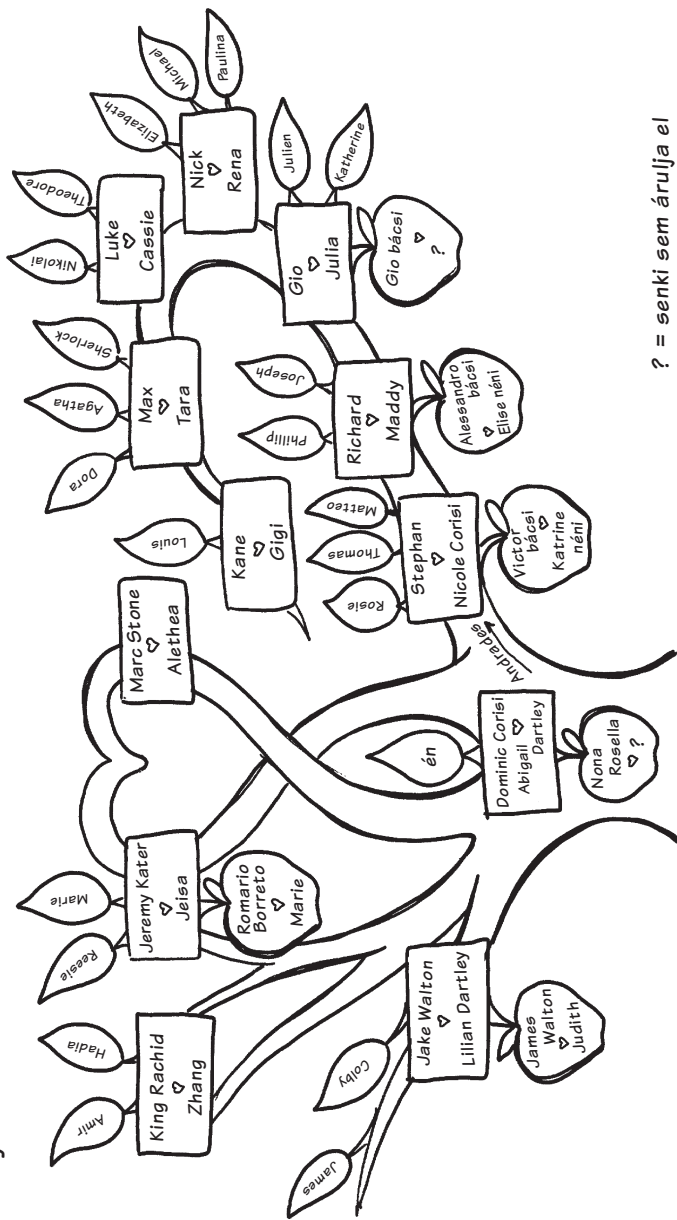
King Rachid ♡ Zhang

Amir

Hadia

Jeremy Kater ♡ Jeisa

Reesie

Marie

Romario Borreto ♡ Marie

Marc Stone ♡ Alethea

Kane ♡ Gigi

Louis

Max ♡ Tara

Dora

Agatha

Sherlock

Luke ♡ Cassie

Nikolai

Theodore

Nick ♡ Rena

Elizabeth

Michael

Paulina

Gio ♡ Julia

Julien

Katherine

Gio bácsi ♡ ?

Richard ♡ Maddy

Phillip

Joseph

Alessandro bácsi ♡ Elise néni

Stephan ♡ Nicole Corisi

Rosie

Thomas

Matteo

Victor bácsi ♡ Katrine néni

Andrades

Dominic Corisi ♡ Abigail Dartley

én

Nona Rosella ♡ ?

Jake Walton ♡ Lilian Dartley

James

Colby

James Walton ♡ Judith

? = senki sem árulja el